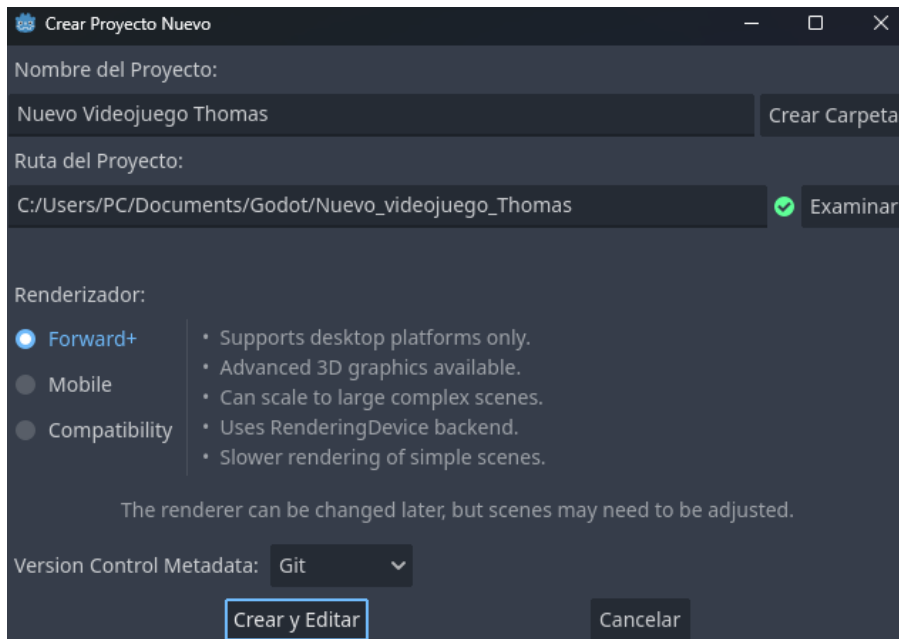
Crear Proyecto Nuevo

Nombre del Proyecto:

Nuevo Videojuego Thomas

Crear Carpeta

Ruta del Proyecto:

C:/Users/PC/Documents/Godot/Nuevo_videojuego_Thomas

Examinar

Renderizador:

Forward+

Mobile

Compatibility

• Supports desktop platforms only.
• Advanced 3D graphics available.
• Can scale to large complex scenes.
• Uses RenderingDevice backend.
• Slower rendering of simple scenes.

The renderer can be changed later, but scenes may need to be adjusted.

Version Control Metadata: Git

Crear y Editar

Cancelar